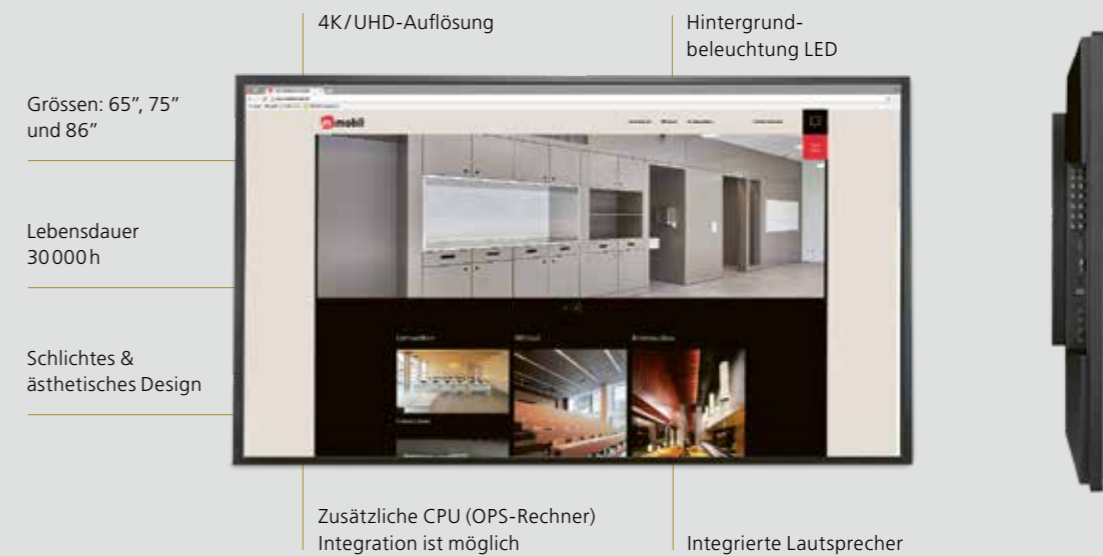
4K/UHD-Auflösung

Hintergrundbeleuchtung LED

Grössen: 65", 75" und 86"

Lebensdauer 30000 h

Schlichtes & ästhetisches Design

mobil

Zusätzliche CPU (OPS-Rechner) Integration ist möglich

Integrierte Lautsprecher